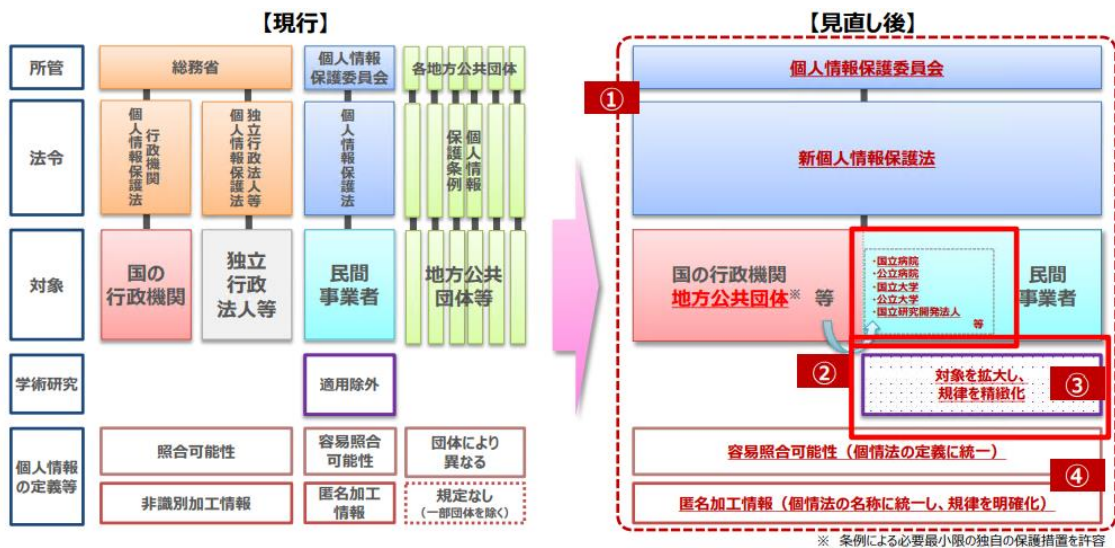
【現行】

所管
総務省
個人情報保護委員会
各地方公共団体

法令
行政機関個人情報保護法
独立行政法人等個人情報保護法
個人情報保護法
個人情報保護条例

対象
国の行政機関
独立行政法人等
民間事業者
地方公共団体等

学術研究
適用除外

個人情報の定義等
照合可能性
容易照合可能性
団体により異なる
非識別加工情報
匿名加工情報
規定なし（一部団体を除く）

【見直し後】

①
個人情報保護委員会

新個人情報保護法

国の行政機関
地方公共団体※ 等
・国立病院
・公立病院
・国立大学
・公立大学
・国立研究開発法人
等
民間事業者

②
対象を拡大し、規律を精緻化
③

容易照合可能性（個情法の定義に統一）
④
匿名加工情報（個情法の名称に統一し、規律を明確化）

※ 条例による必要最小限の独自の保護措置を許容